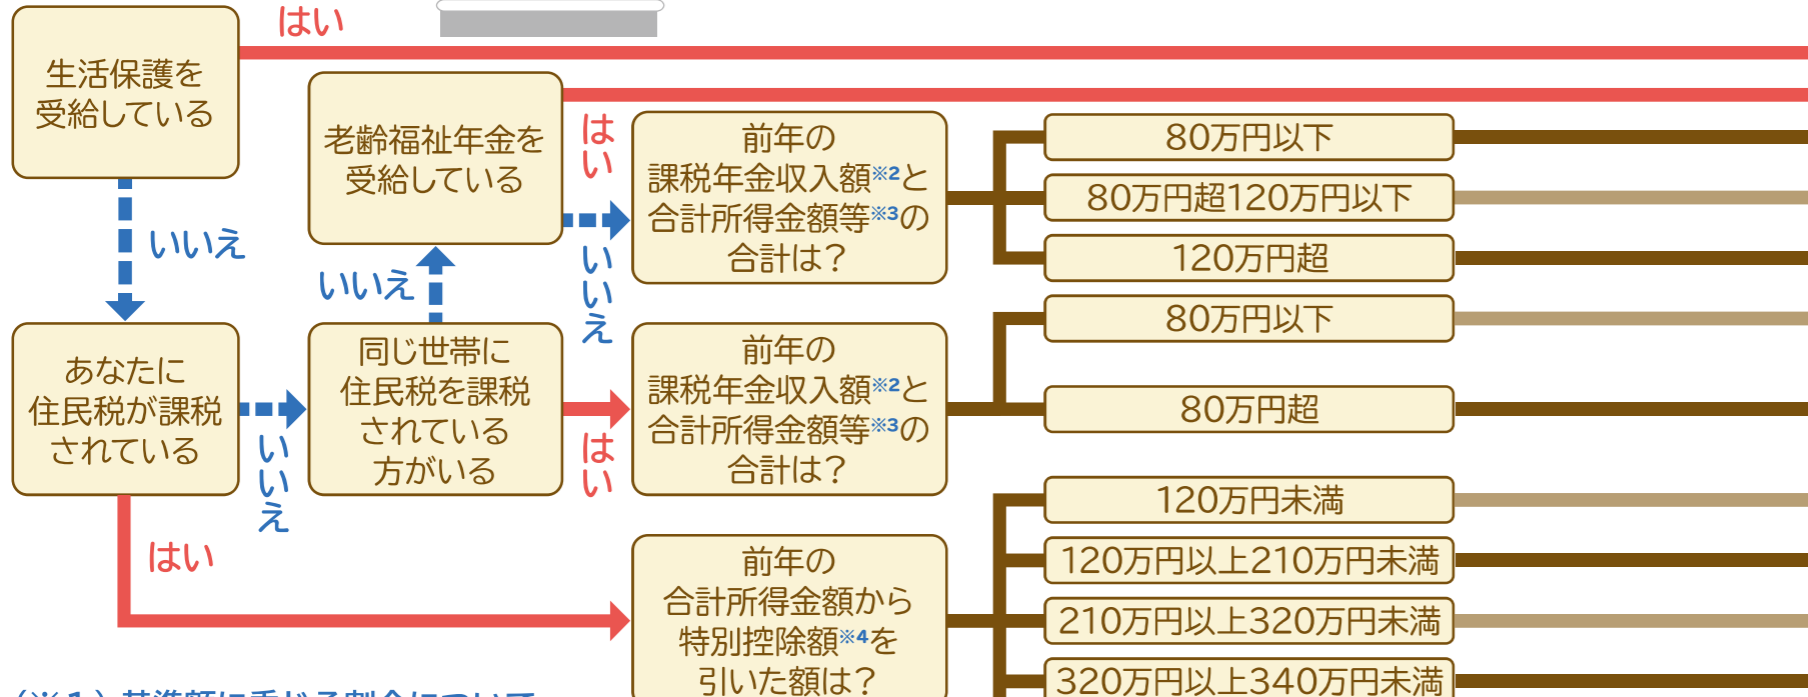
はい

生活保護を受給している

いいえ

老齢福祉年金を受給している

はい

いいえ

前年の課税年金収入額※2と合計所得金額等※3の合計は？

80万円以下

80万円超120万円以下

120万円超

いいえ

あなたに住民税が課税されている

いいえ

同じ世帯に住民税を課税されている方がいる

はい

前年の課税年金収入額※2と合計所得金額等※3の合計は？

80万円以下

80万円超

はい

前年の合計所得金額から特別控除額※4を引いた額は？

120万円未満

120万円以上210万円未満

210万円以上320万円未満

320万円以上340万円未満

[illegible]